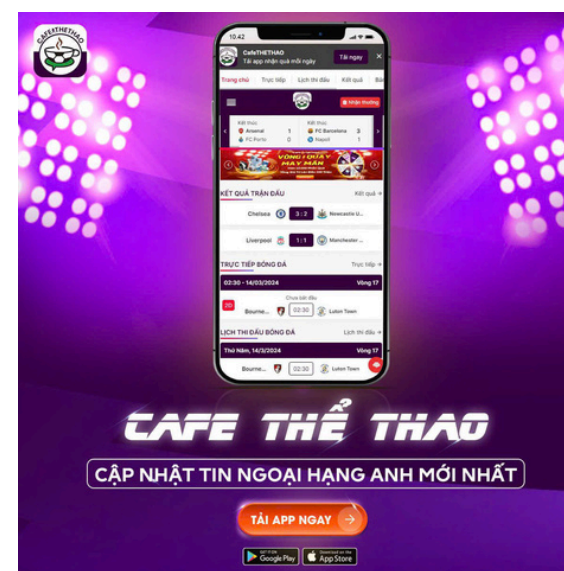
CAFETHETHAO

10:42

CafeTHETHAO
Tải app nhận quà mỗi ngày
Tải ngay

Trang chủ Trực tiếp Lịch thi đấu Kết quả

Nhận thưởng

Kết thúc
Arsenal 1
FC Porto 0

Kết thúc
FC Barcelona 3
Napoli 1

VÒNG QUAY MAY MẮN

KẾT QUẢ TRẬN ĐẤU Kết quả
Chelsea 3 : 2 Newcastle U...
Liverpool 1 : 1 Manchester...

TRỰC TIẾP BÓNG ĐÁ Trực tiếp
02:30 - 14/03/2024 Vòng 17
Chưa bắt đầu
Bourne... 02:30 Luton Town

LỊCH THI ĐẤU BÓNG ĐÁ Lịch thi đấu
Thứ Năm, 14/3/2024 Vòng 17
Bourne... 02:30 Luton Town

CAFE THỂ THAO

CẬP NHẬT TIN NGOẠI HẠNG ANH MỚI NHẤT

TẢI APP NGAY

GET IT ON Google Play
Download on the App Store